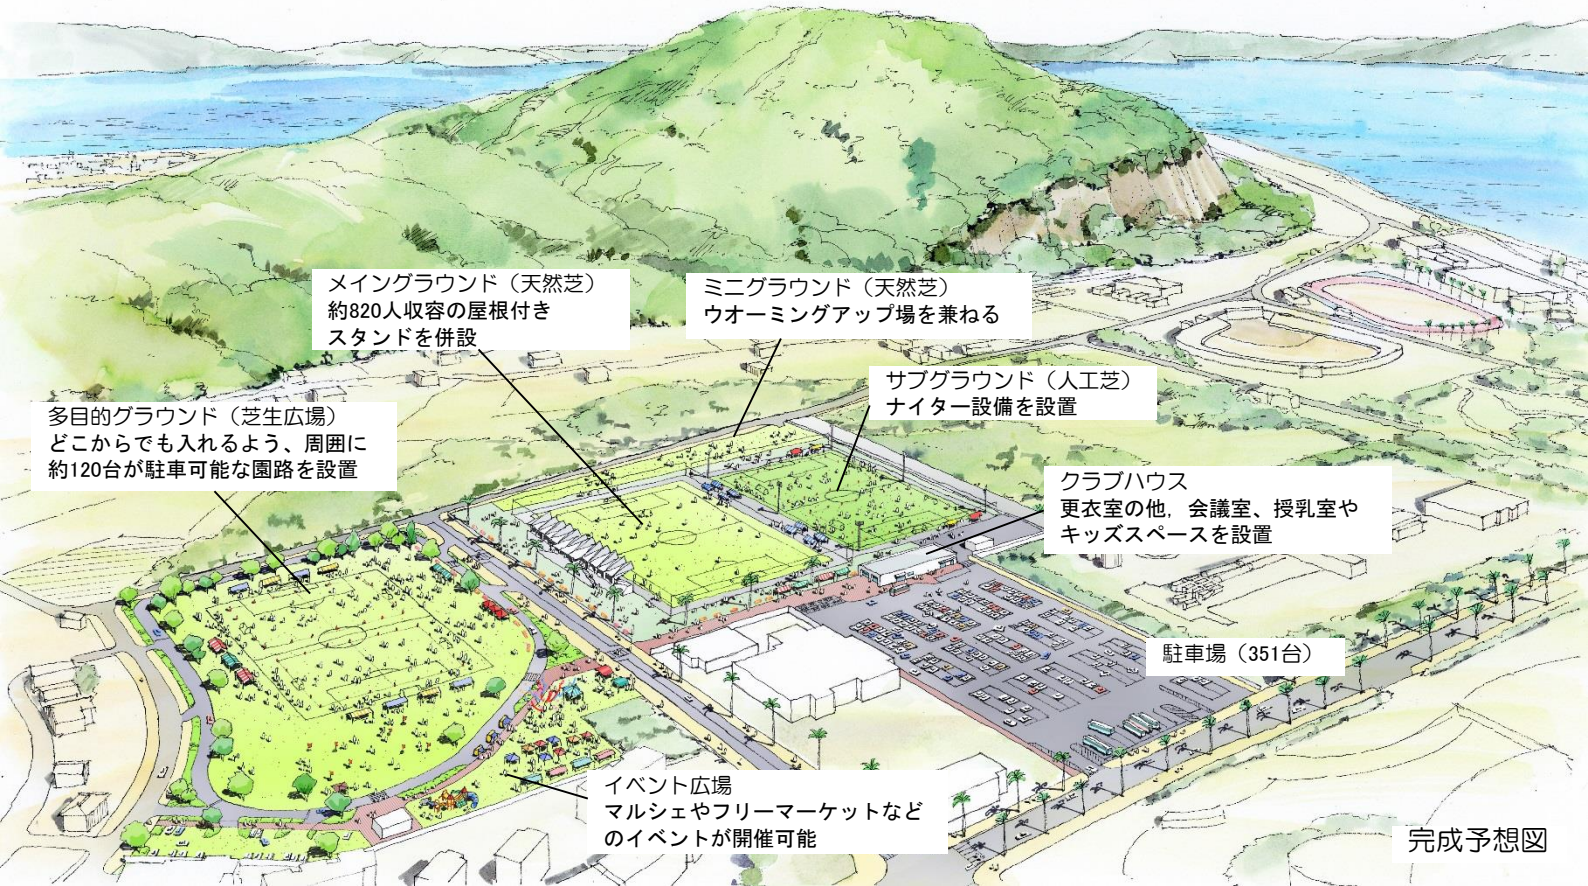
メイングラウンド（天然芝）
約820人収容の屋根付きスタンドを併設

ミニグラウンド（天然芝）
ウオーミングアップ場を兼ねる

サブグラウンド（人工芝）
ナイター設備を設置

多目的グラウンド（芝生広場）
どこからでも入れるよう、周囲に約120台が駐車可能な園路を設置

クラブハウス
更衣室の他，会議室、授乳室やキッズスペースを設置

駐車場（351台）

イベント広場
マルシェやフリーマーケットなどのイベントが開催可能

完成予想図